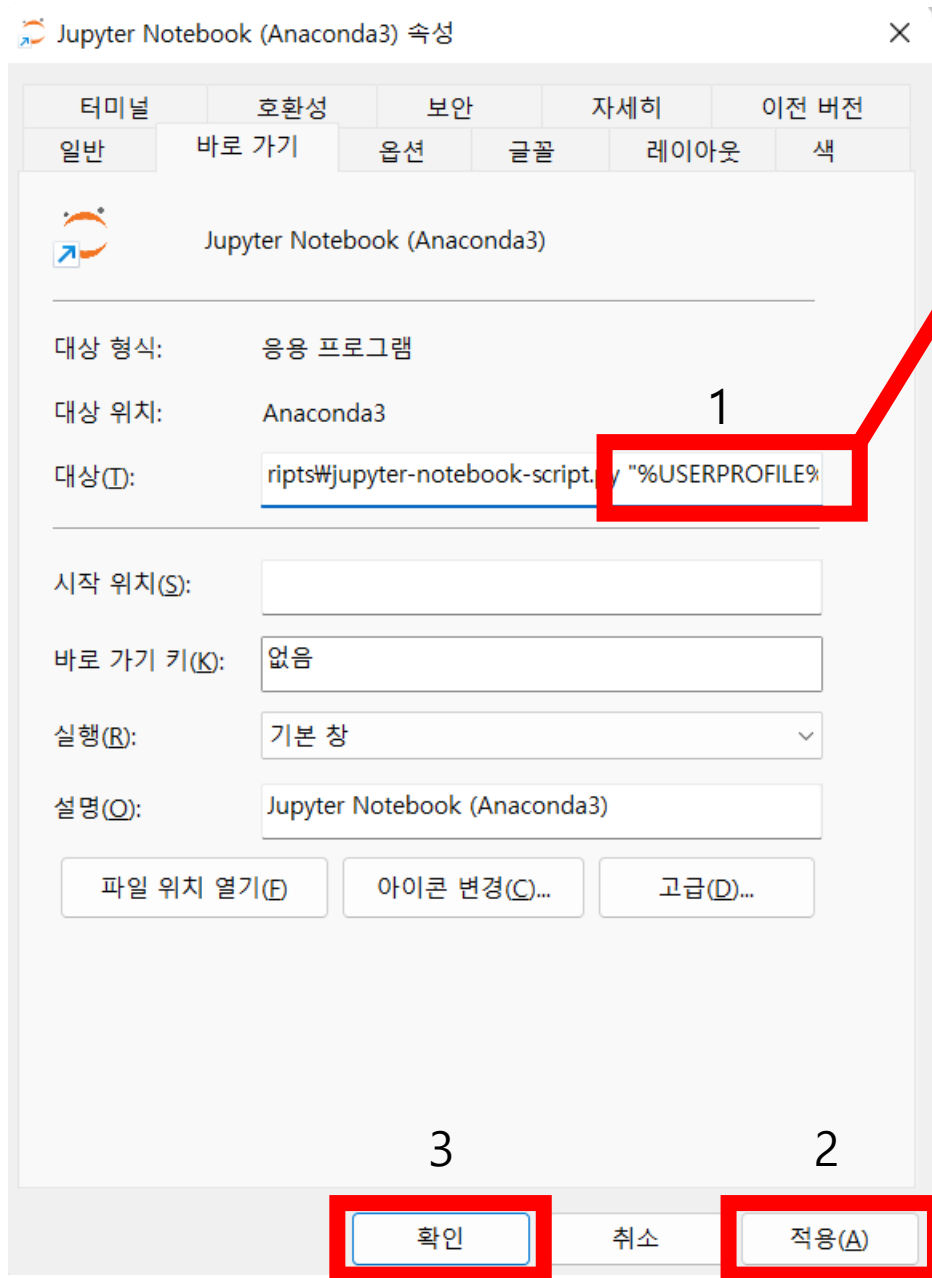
Jupyter Notebook (Anaconda3) 속성

×

터미널 호환성 보안 자세히 이전 버전

일반 바로 가기 옵션 글꼴 레이아웃 색

Jupyter Notebook (Anaconda3)

대상 형식: 응용 프로그램

대상 위치: Anaconda3

1

대상(T): ripts₩jupyter-notebook-script.py "%USERPROFILE%

시작 위치(S):

바로 가기 키(K): 없음

실행(R): 기본 창

설명(O): Jupyter Notebook (Anaconda3)

파일 위치 열기(F) 아이콘 변경(C)... 고급(D)...

3 2

확인 취소 적용(A)